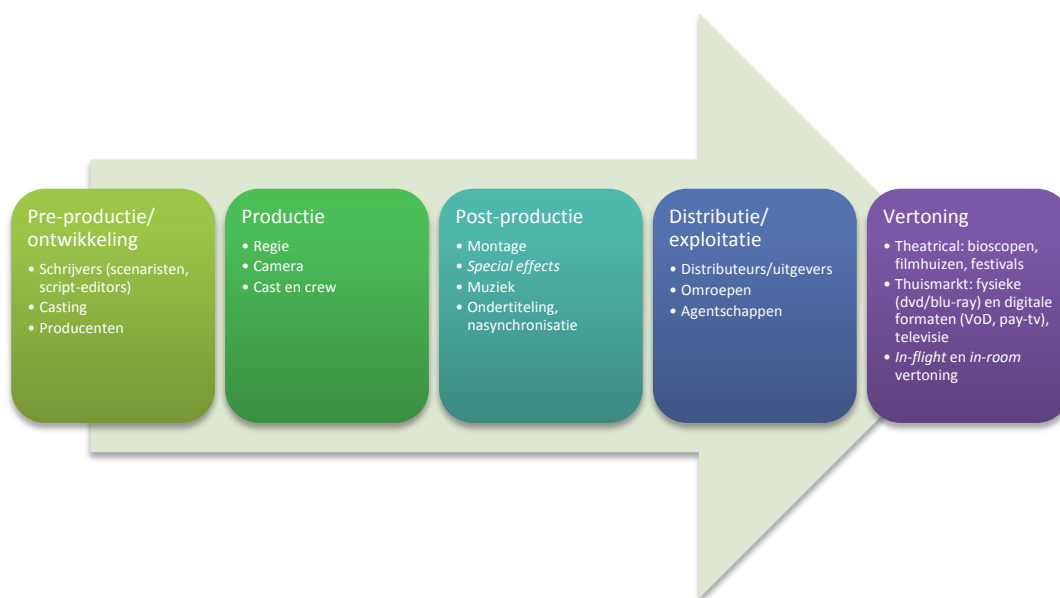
Pre-productie/ ontwikkeling
• Schrijvers (scenaristen, script-editors)
• Casting
• Producenten

Productie
• Regie
• Camera
• Cast en crew

Post-productie
• Montage
• Special effects
• Muziek
• Ondertiteling, nasynchronisatie

Distributie/ exploitatie
• Distributeurs/uitgevers
• Omroepen
• Agentschappen

Vertoning
• Theatrical: bioscopen, filmhuizen, festivals
• Thuismarkt: fysieke (dvd/blu-ray) en digitale formaten (VoD, pay-tv), televisie
• In-flight en in-room vertoning